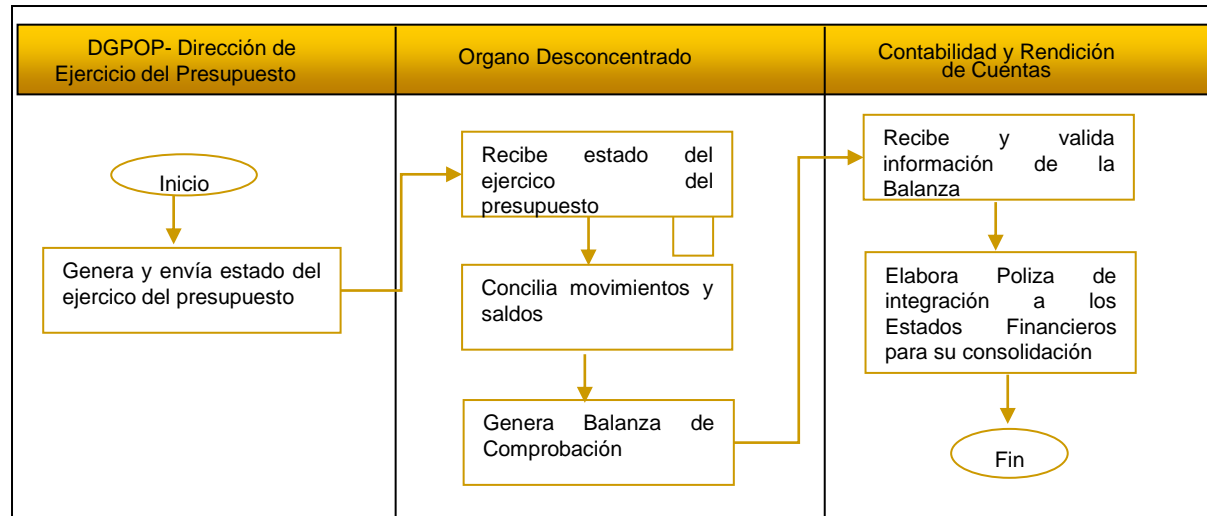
| DGPOP- Dirección de Ejercicio del Presupuesto | Organo Desconcentrado | Contabilidad y Rendición de Cuentas |
|---|---|---|

Inicio

Genera y envía estado del ejercico del presupuesto

Recibe estado del ejercico del presupuesto

Concilia movimientos y saldos

Genera Balanza de Comprobación

Recibe y valida información de la Balanza

Elabora Poliza de integración a los Estados Financieros para su consolidación

Fin